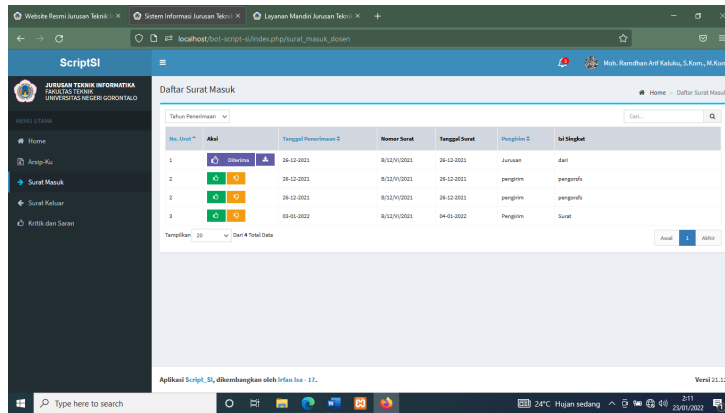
Website Resmi Jurusan Teknik I ×
Sistem Informasi Jurusan Teknik ×
Layanan Mandiri Jurusan Teknik ×
+

localhost/bot-script-si/index.php/surat_masuk_dosen

ScriptSI
Moh. Ramdhan Arif Kaluku, S.Kom., M.Kom

JURUSAN TEKNIK INFORMATIKA
FAKULTAS TEKNIK
UNIVERSITAS NEGERI GORONTALO

MENU UTAMA
Home
Arsip-Ku
Surat Masuk
Surat Keluar
Kritik dan Saran

Daftar Surat Masuk
Home > Daftar Surat Masuk

Tahun Penerimaan
Cari...

| No. Urut | Aksi | Tanggal Penerimaan | Nomor Surat | Tanggal Surat | Pengirim | Isi Singkat |
|---|---|---|---|---|---|---|
| 1 | Diterima | 26-12-2021 | B/12/VI/2021 | 26-12-2021 | Jurusan | dari |
| 2 | | 26-12-2021 | B/12/VI/2021 | 26-12-2021 | pengirim | pengorafs |
| 2 | | 26-12-2021 | B/12/VI/2021 | 26-12-2021 | pengirim | pengorafs |
| 3 | | 03-01-2022 | B/12/VI/2021 | 04-01-2022 | Pengirim | Surat |

Tampilkan 20 Dari 4 Total Data
Awal 1 Akhir

Aplikasi Script_SI, dikembangkan oleh Irfan Isa - 17.
Versi 21.1

Type here to search
24°C Hujan sedang
2:11
23/01/2022